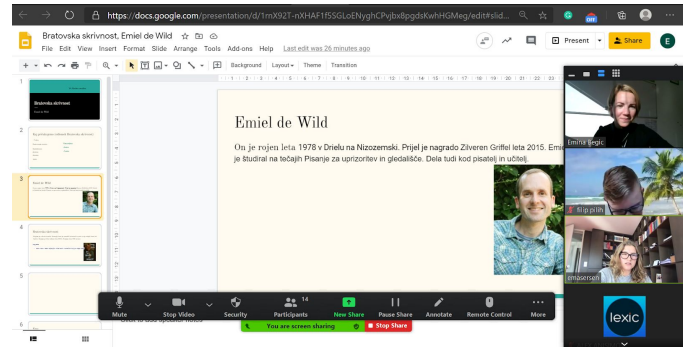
https://docs.google.com/presentation/d/1rnX92T-nXHAF1fSSGLoENyghCPvjbx8pgdsKwhHGMeg/edit#slid...

Bratovska skrivnost, Emiel de Wild

File Edit View Insert Format Slide Arrange Tools Add-ons Help Last edit was 26 minutes ago

Present Share E

Background Layout Theme Transition

1

Bratovska skrivnost

2

3

4

5

6

Emiel de Wild

On je rojen leta 1978 v Drielu na Nizozemski. Prijel je nagrado Zilveren Griffel leta 2015. Emi je študiral na tečajih Pisanje za uprizoritev in gledališče. Dela tudi kod pisatelj in učitelj.

Emina Begić

filip pilih

jmasersen

lexic

Mute Stop Video Security Participants 14 New Share Pause Share Annotate Remote Control More

You are screen sharing Stop Share